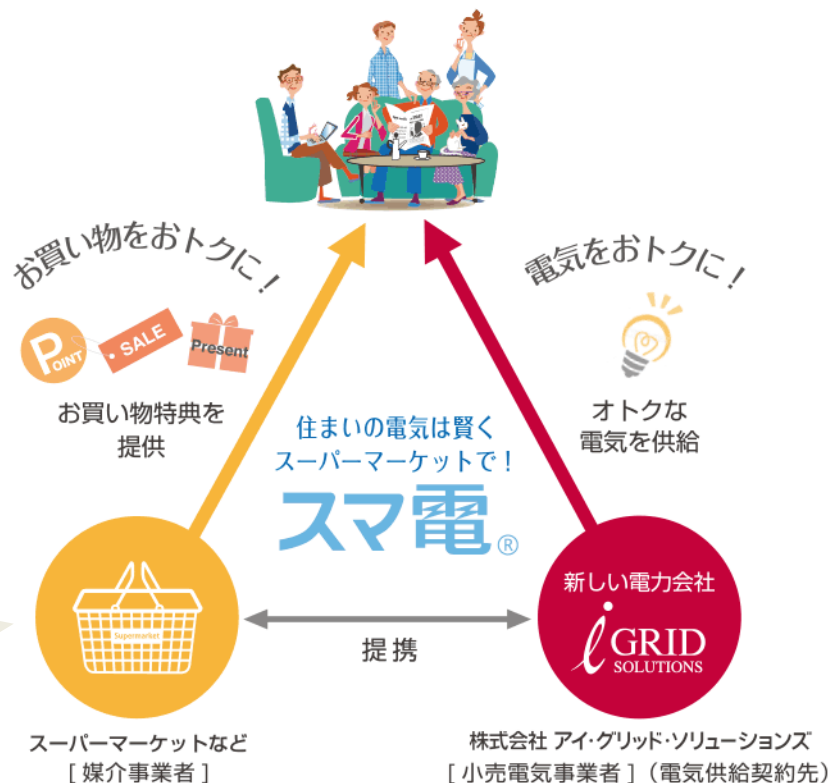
お買い物をおトクに！

POINT

SALE

Present

お買い物特典を提供

電気をおトクに！

オトクな電気を供給

住まいの電気は賢くスーパーマーケットで！

スマ電®

Supermarket

提携

新しい電力会社

GRID SOLUTIONS

スーパーマーケットなど
［媒介事業者］

株式会社 アイ・グリッド・ソリューションズ
［小売電気事業者］（電気供給契約先）